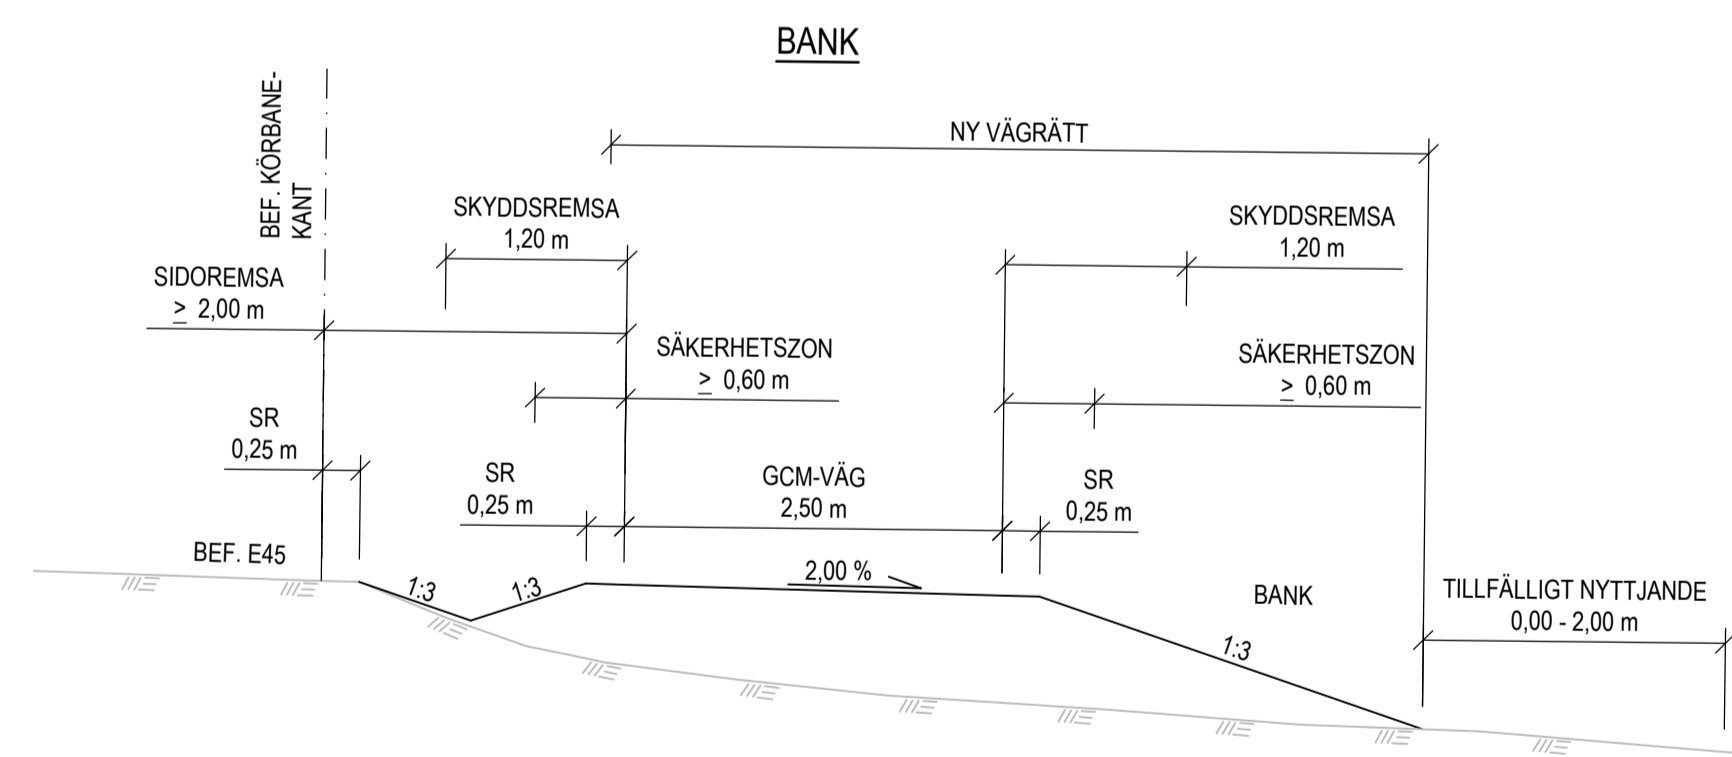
BANK

BEF. KÖRBANEKANT

NY VÄGRÄTT

SKYDDSREMSA
1,20 m

SKYDDSREMSA
1,20 m

SIDOREMSA
$\geq$ 2,00 m

SÄKERHETSZON
$\geq$ 0,60 m

SÄKERHETSZON
$\geq$ 0,60 m

SR
0,25 m

SR
0,25 m

GCM-VÄG
2,50 m

SR
0,25 m

BEF. E45

1:3

1:3

2,00 %

BANK

1:3

TILLFÄLLIGT NYTTJANDE
0,00 - 2,00 m